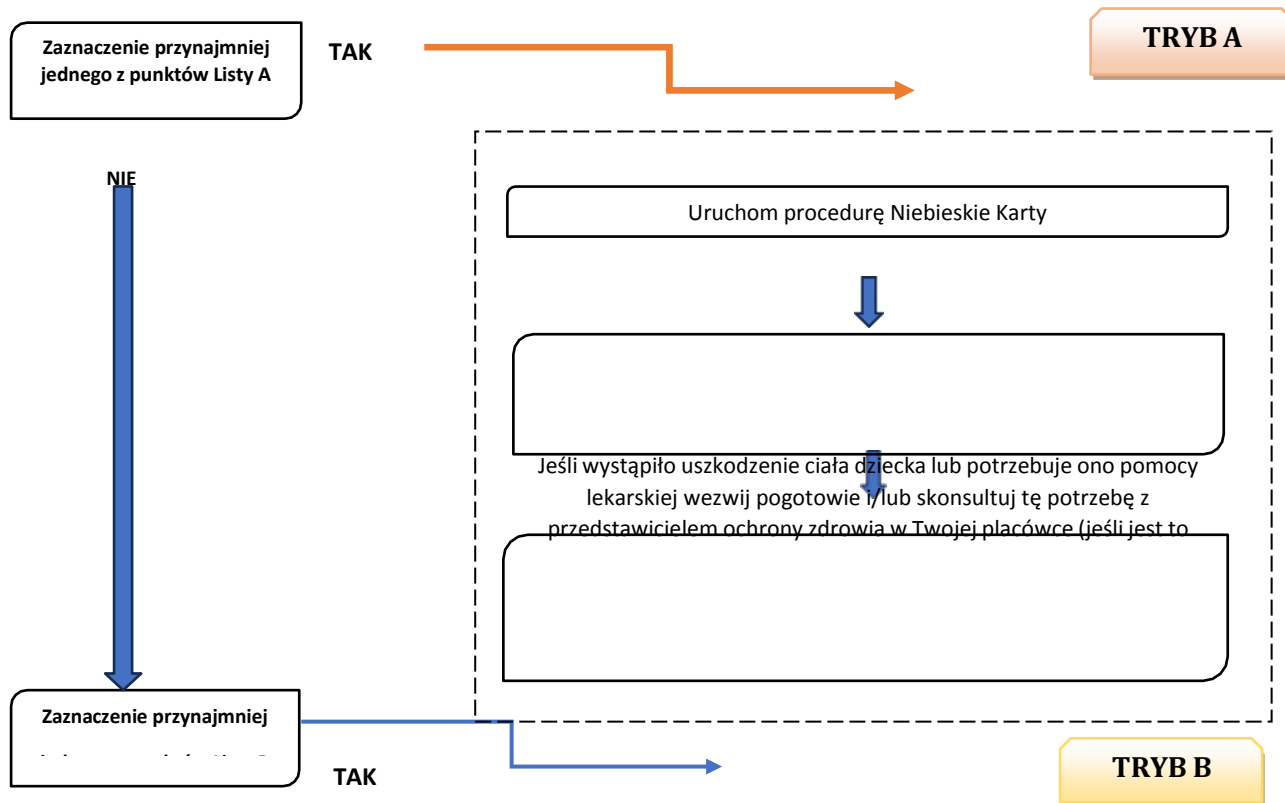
Zaznaczenie przynajmniej jednego z punktów Listy A

TAK

TRYB A

NIE

Uruchom procedurę Niebieskie Karty

Jeśli wystąpiło uszkodzenie ciała dziecka lub potrzebuje ono pomocy lekarskiej wezwij pogotowie i/lub skonsultuj tę potrzebę z przedstawicielem ochrony zdrowia w Twojej placówce (jeśli jest to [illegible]

Zaznaczenie przynajmniej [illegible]

TAK

TRYB B